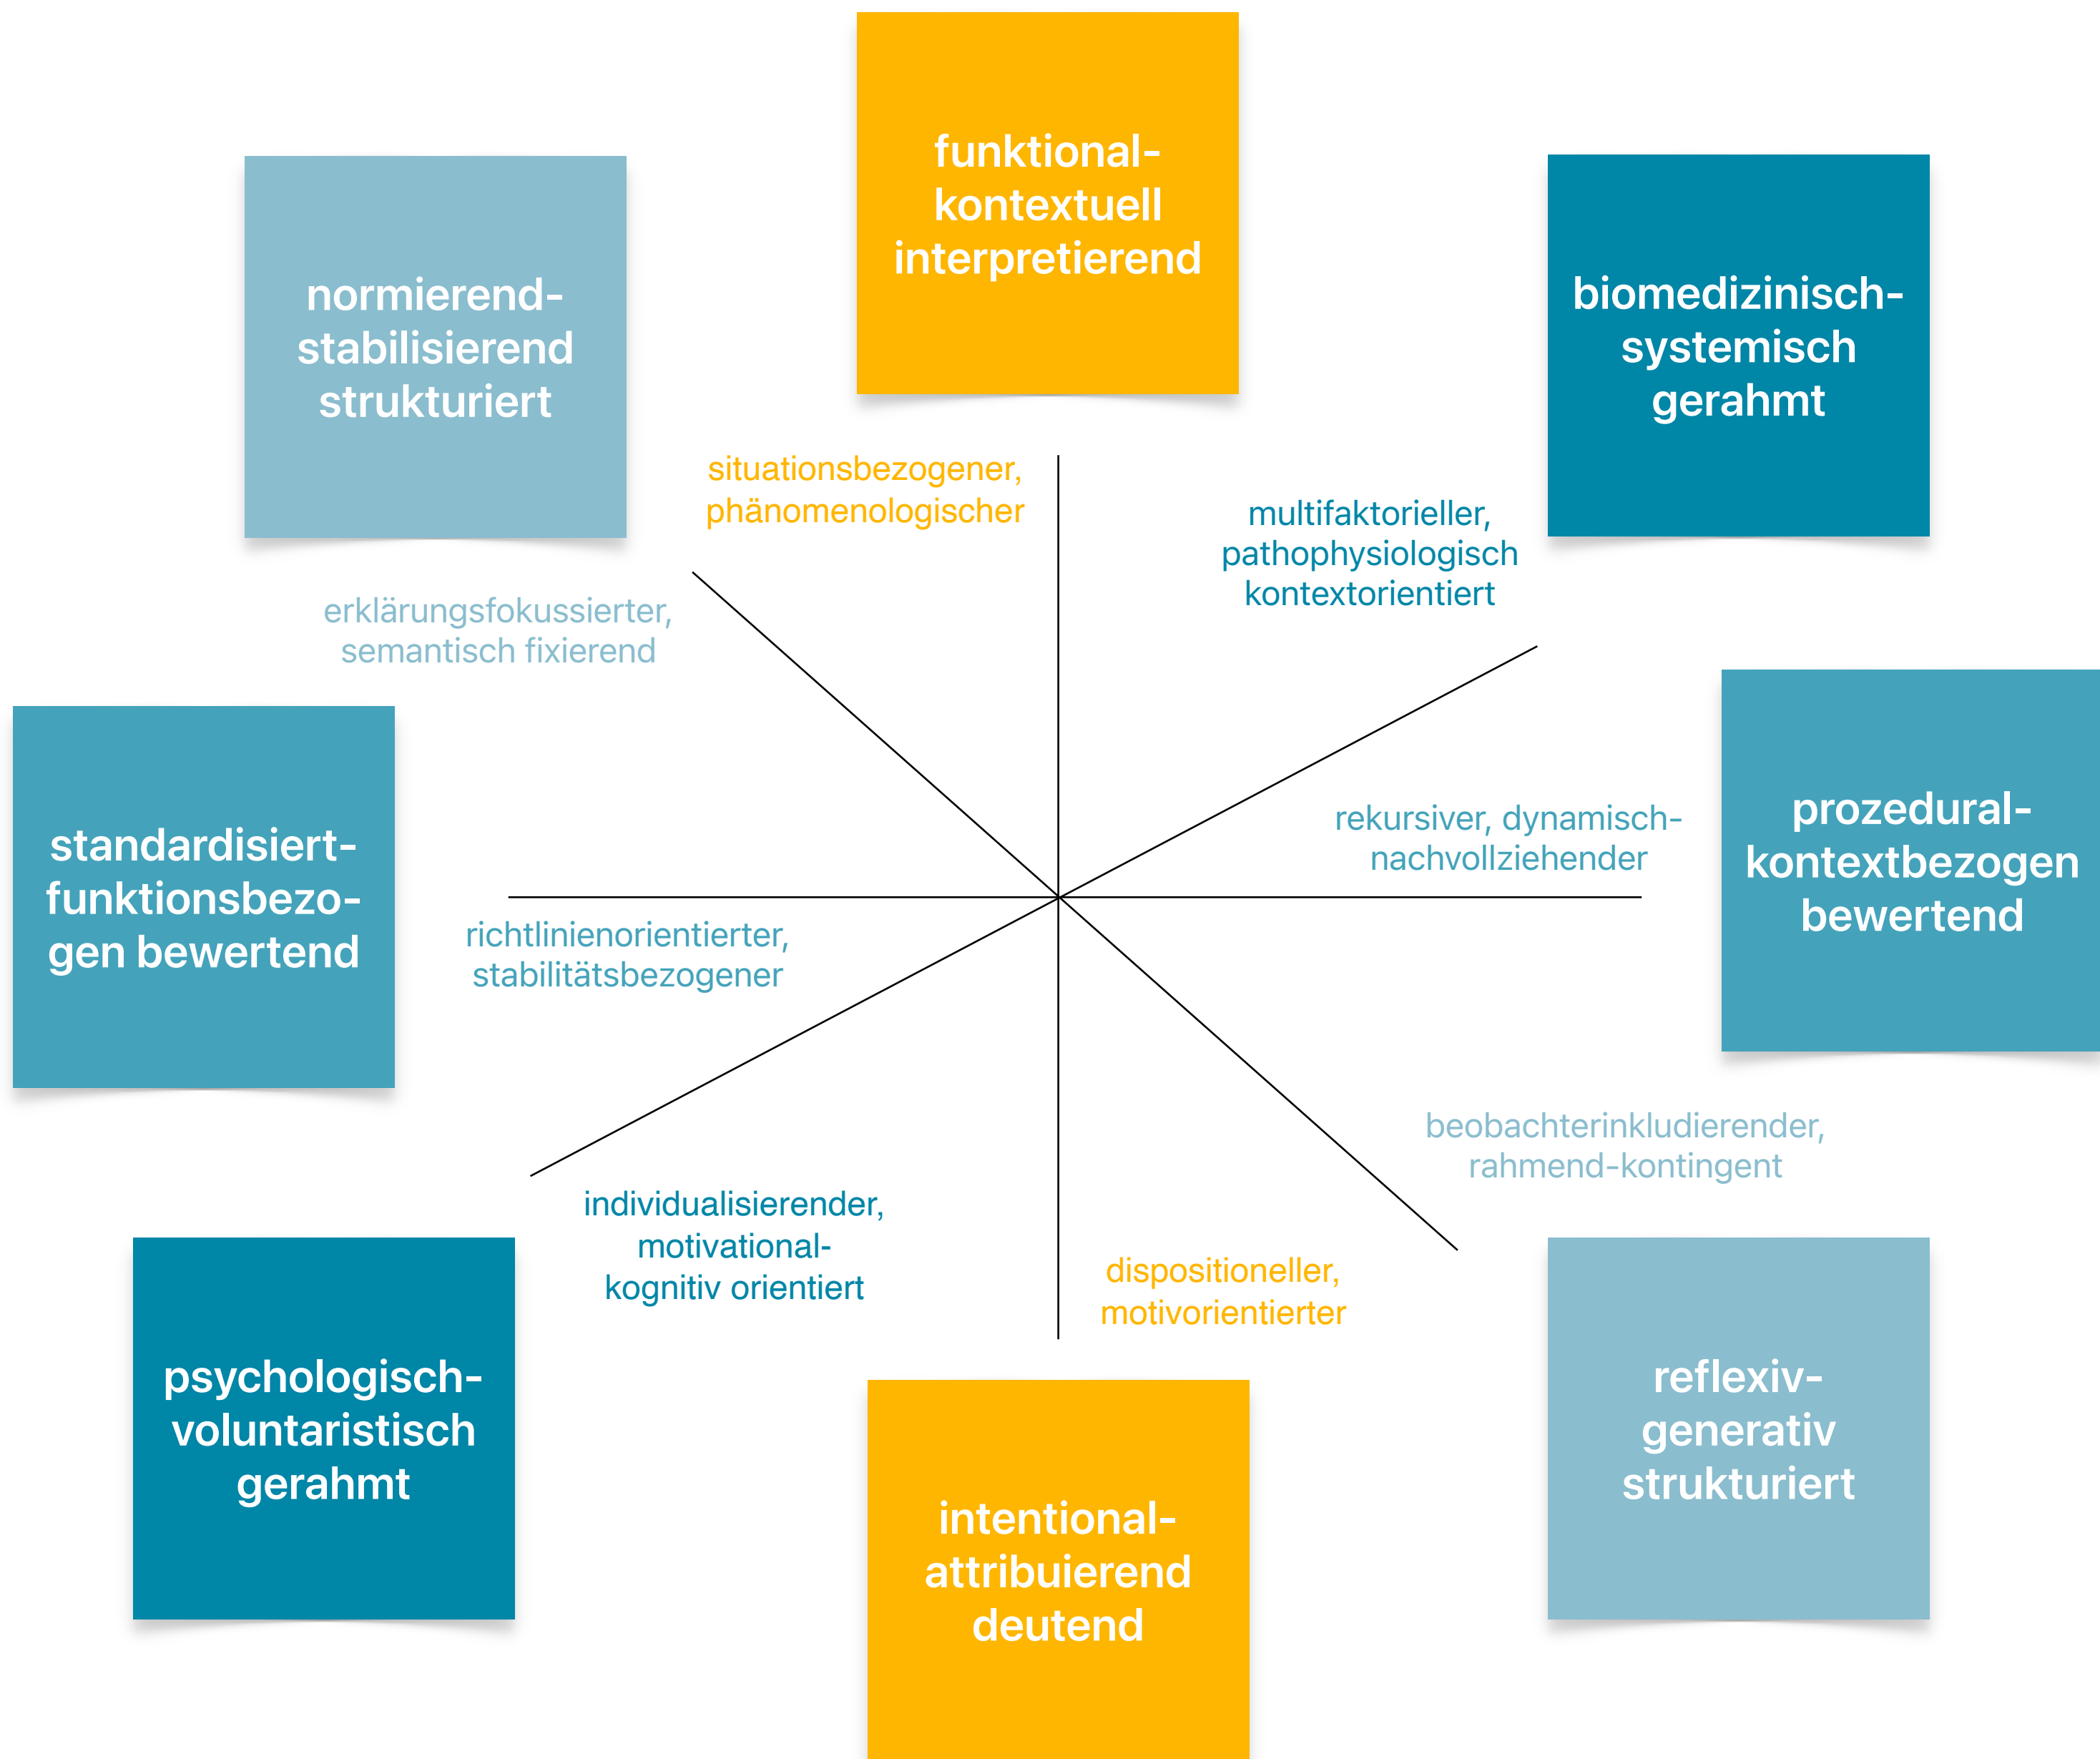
funktional-kontextuell interpretierend

normierend-stabilisierend strukturiert

biomedizinisch-systemisch gerahmt

situationsbezogener, phänomenologischer

multifaktorieller, pathophysiologisch kontextorientiert

erklärungsfokussierter, semantisch fixierend

standardisiert-funktionsbezogen bewertend

rekursiver, dynamisch-nachvollziehender

prozedural-kontextbezogen bewertend

richtlinienorientierter, stabilitätsbezogener

beobachterinkludierender, rahmend-kontingent

individualisierender, motivational-kognitiv orientiert

dispositioneller, motivorientierter

psychologisch-voluntaristisch gerahmt

reflexiv-generativ strukturiert

intentional-attribuierend deutend